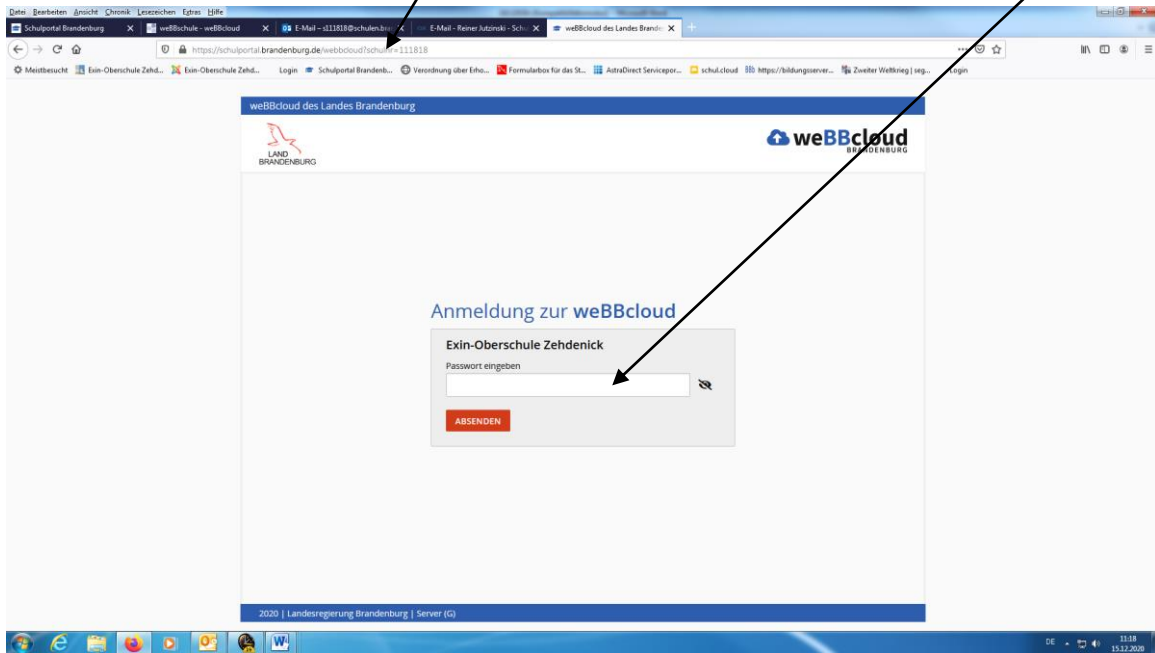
Datei Bearbeiten Ansicht Chronik Lesezeichen Extras Hilfe

Schulportal Brandenburg | weBBschule - weBBcloud | E-Mail – s111818@schulen.br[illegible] | E-Mail - Reiner Jutzinski - Schu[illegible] | weBBcloud des Landes Brande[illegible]

https://schulportal.brandenburg.de/webbcloud?schulnr=111818

Meistbesucht | Exin-Oberschule Zehd... | Exin-Oberschule Zehd... | Login | Schulportal Brandenb... | Verordnung über Erho... | Formularbox für das St... | AstraDirect Servicepor... | schul.cloud | https://bildungsserver... | Zweiter Weltkrieg | seg... | Login

weBBcloud des Landes Brandenburg

LAND BRANDENBURG

weBBcloud BRANDENBURG

Anmeldung zur weBBcloud

Exin-Oberschule Zehdenick

Passwort eingeben

ABSENDEN

2020 | Landesregierung Brandenburg | Server (G)

DE 11:18 15.12.2020